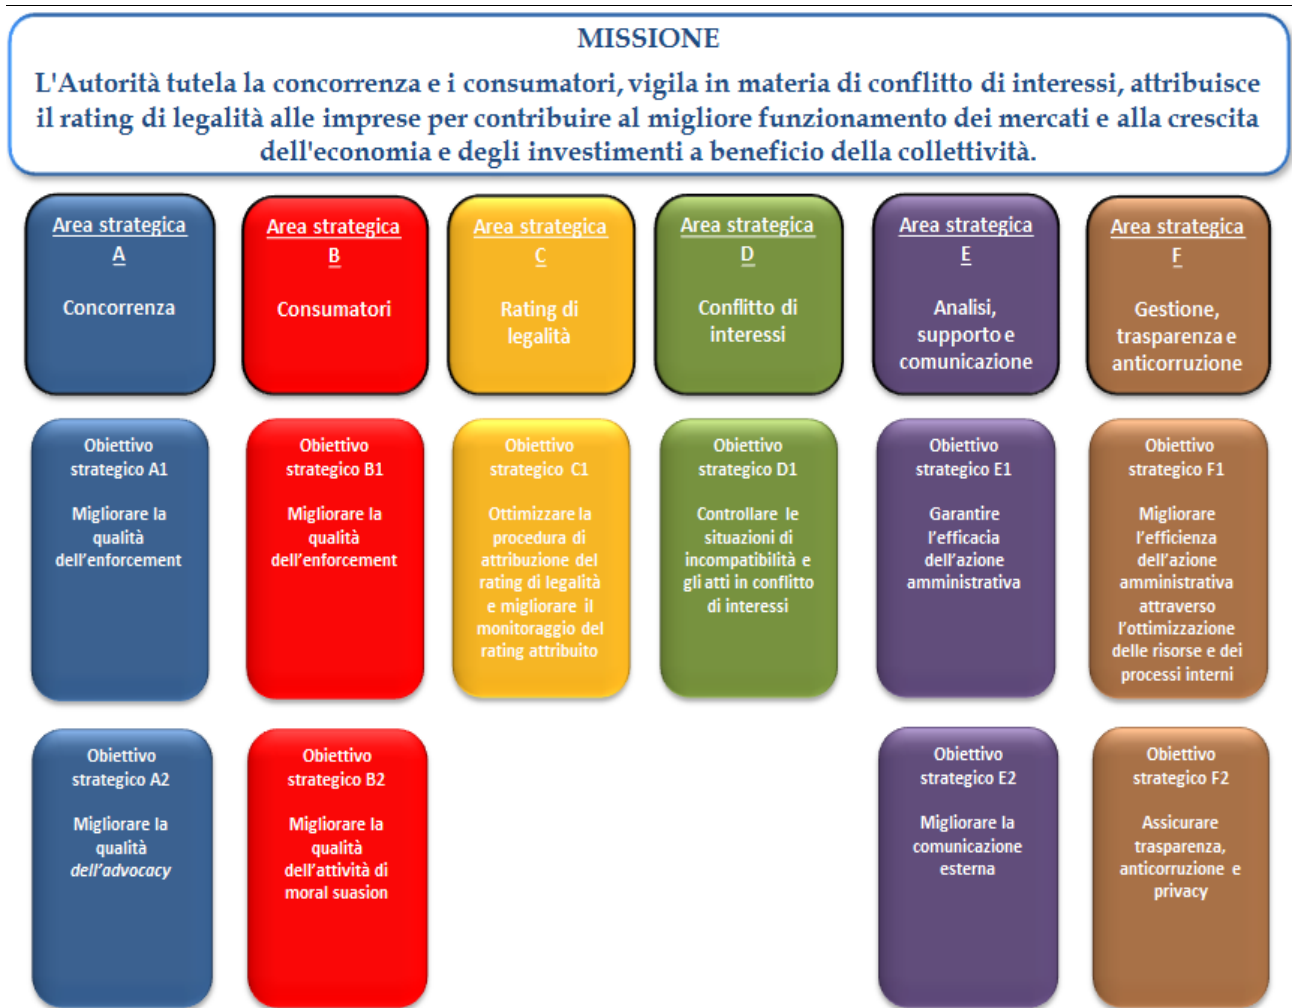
MISSIONE

L'Autorità tutela la concorrenza e i consumatori, vigila in materia di conflitto di interessi, attribuisce il rating di legalità alle imprese per contribuire al migliore funzionamento dei mercati e alla crescita dell'economia e degli investimenti a beneficio della collettività.

Area strategica A
Concorrenza

Area strategica B
Consumatori

Area strategica C
Rating di legalità

Area strategica D
Conflitto di interessi

Area strategica E
Analisi, supporto e comunicazione

Area strategica F
Gestione, trasparenza e anticorruzione

Obiettivo strategico A1
Migliorare la qualità dell'enforcement

Obiettivo strategico B1
Migliorare la qualità dell'enforcement

Obiettivo strategico C1
Ottimizzare la procedura di attribuzione del rating di legalità e migliorare il monitoraggio del rating attribuito

Obiettivo strategico D1
Controllare le situazioni di incompatibilità e gli atti in conflitto di interessi

Obiettivo strategico E1
Garantire l'efficacia dell'azione amministrativa

Obiettivo strategico F1
Migliorare l'efficienza dell'azione amministrativa attraverso l'ottimizzazione delle risorse e dei processi interni

Obiettivo strategico A2
Migliorare la qualità dell'advocacy

Obiettivo strategico B2
Migliorare la qualità dell'attività di moral suasion

Obiettivo strategico E2
Migliorare la comunicazione esterna

Obiettivo strategico F2
Assicurare trasparenza, anticorruzione e privacy